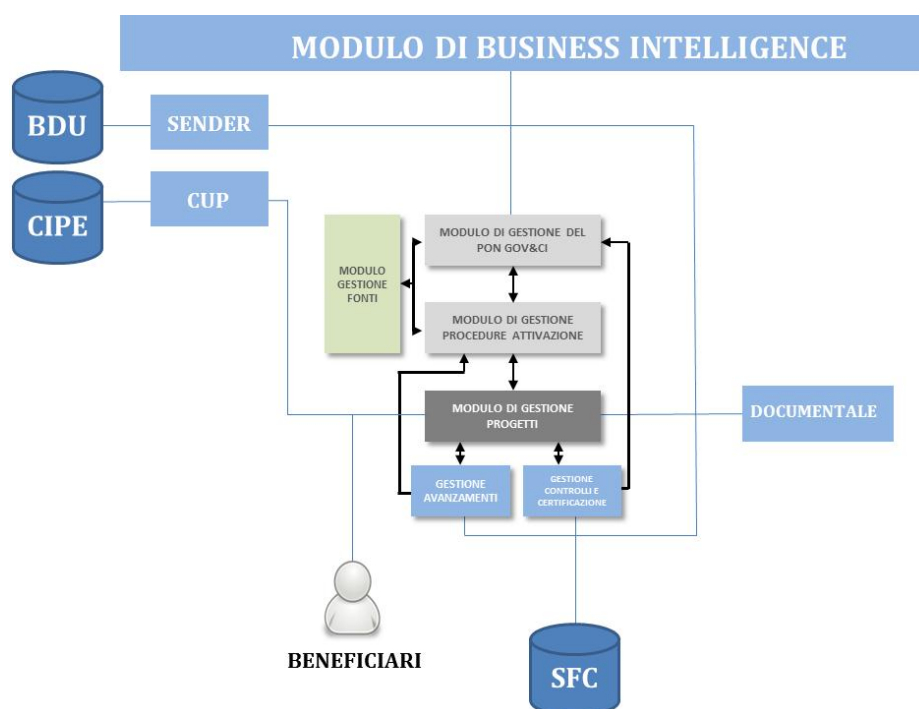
MODULO DI BUSINESS INTELLIGENCE

BDU

SENDER

CIPE

CUP

MODULO GESTIONE FONTI

MODULO DI GESTIONE DEL PON GOV&CI

MODULO DI GESTIONE PROCEDURE ATTIVAZIONE

MODULO DI GESTIONE PROGETTI

DOCUMENTALE

GESTIONE AVANZAMENTI

GESTIONE CONTROLLI E CERTIFICAZIONE

BENEFICIARI

SFC